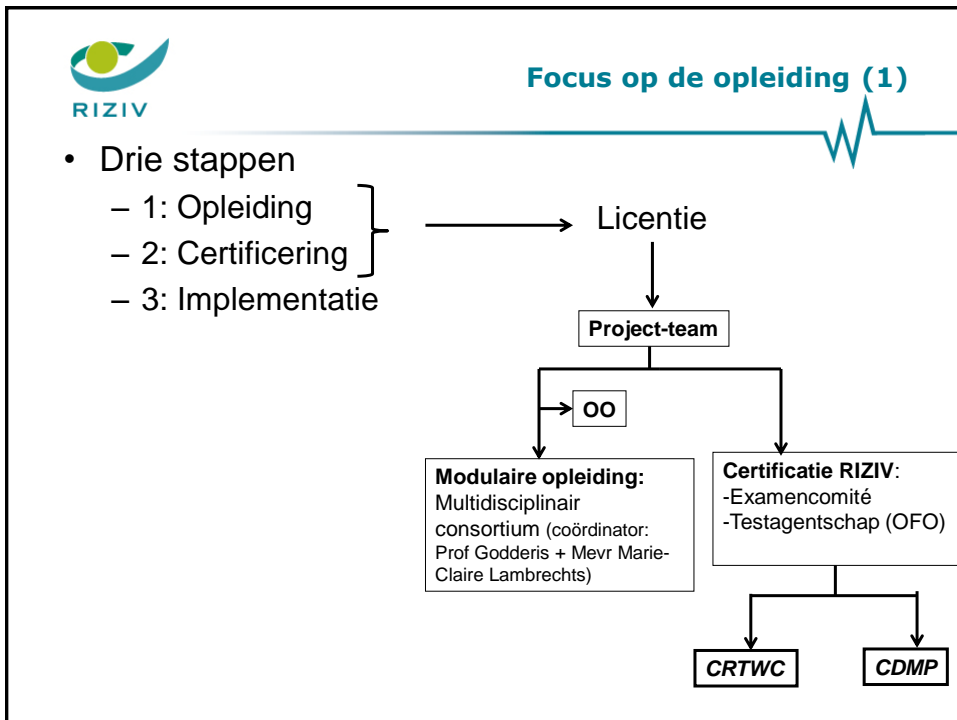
RIZIV

Focus op de opleiding (1)

• Drie stappen
 – 1: Opleiding
 – 2: Certificering
 – 3: Implementatie

Licentie

Project-team

OO

Modulaire opleiding: Multidisciplinair consortium (coördinator: Prof Godderis + Mevr Marie-Claire Lambrechts)

Certificatie RIZIV:
-Examencomité
-Testagentschap (OFO)

CRTWC

CDMP